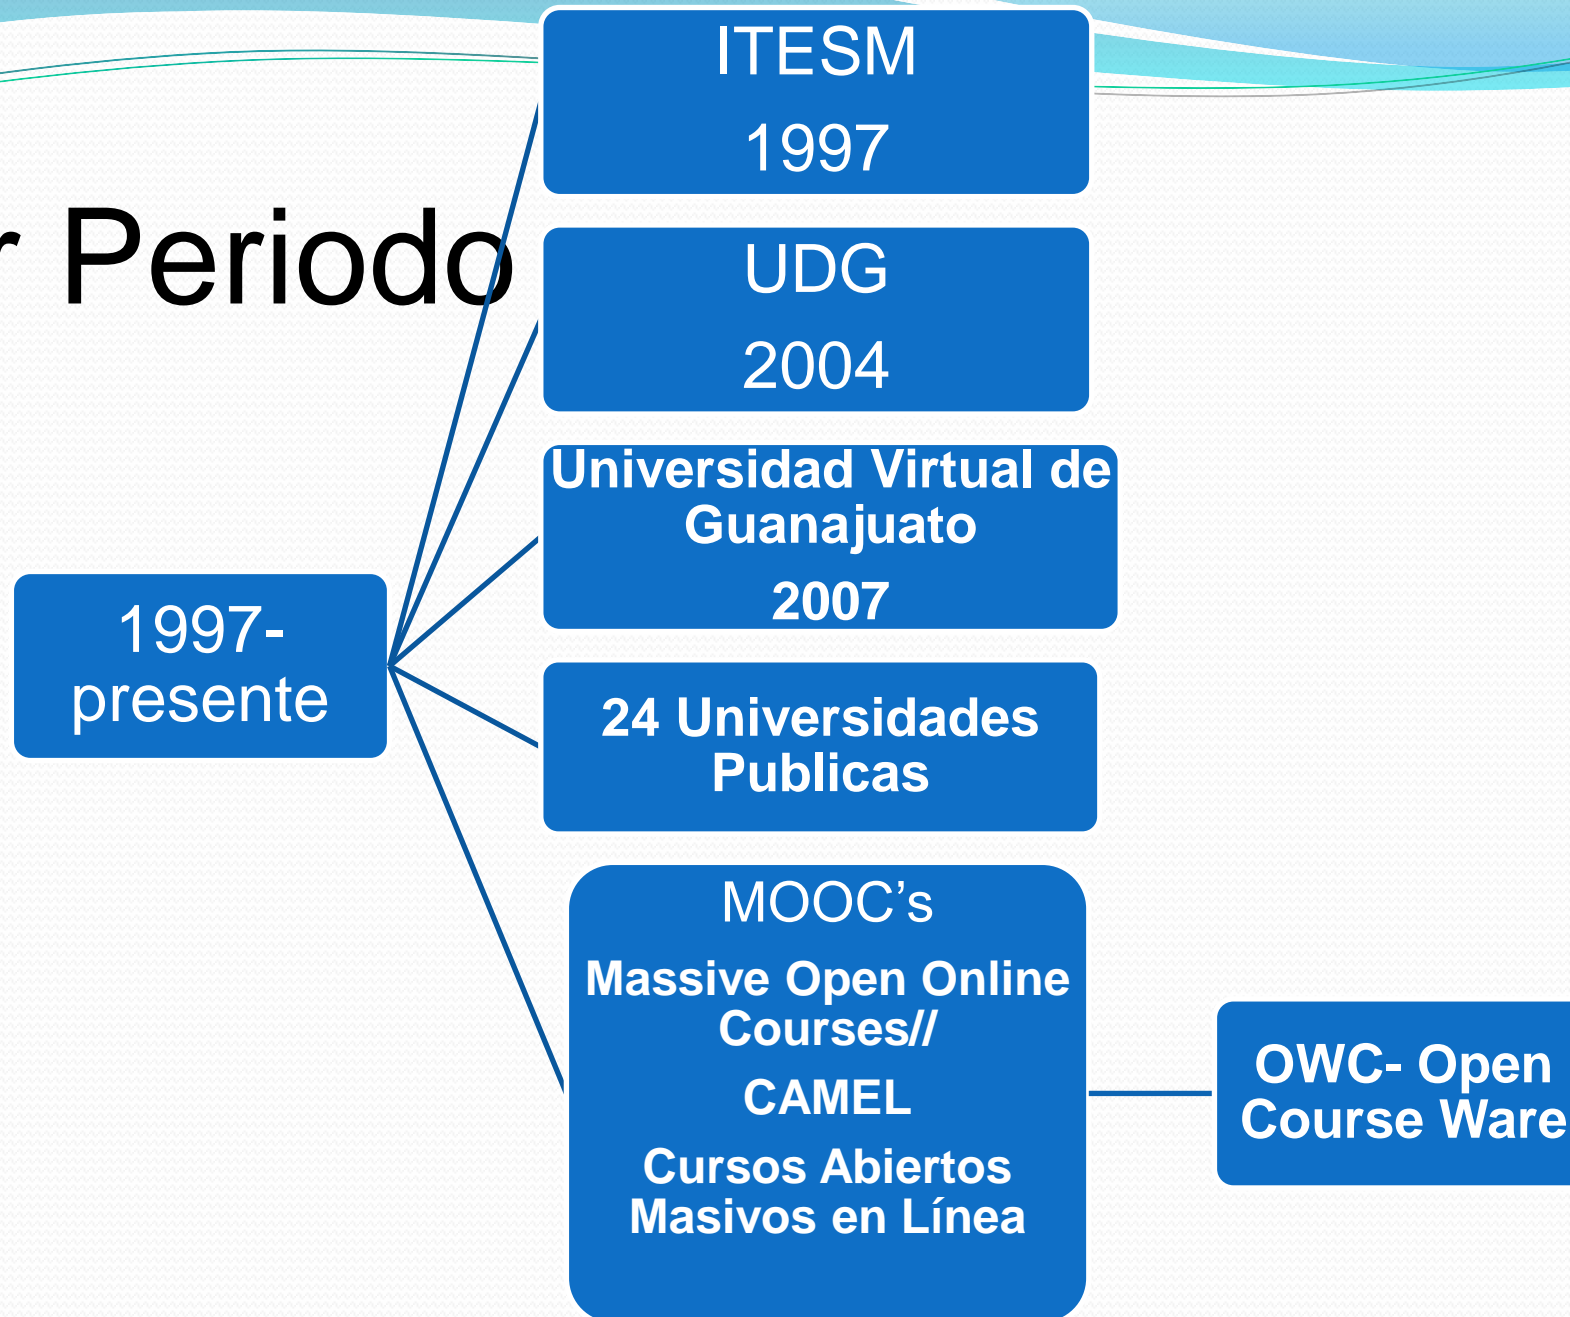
r Periodo

1997-
presente

ITESM
1997

UDG
2004

Universidad Virtual de Guanajuato
2007

24 Universidades Publicas

MOOC's
Massive Open Online Courses//
CAMEL
Cursos Abiertos Masivos en Línea

OWC- Open Course Ware